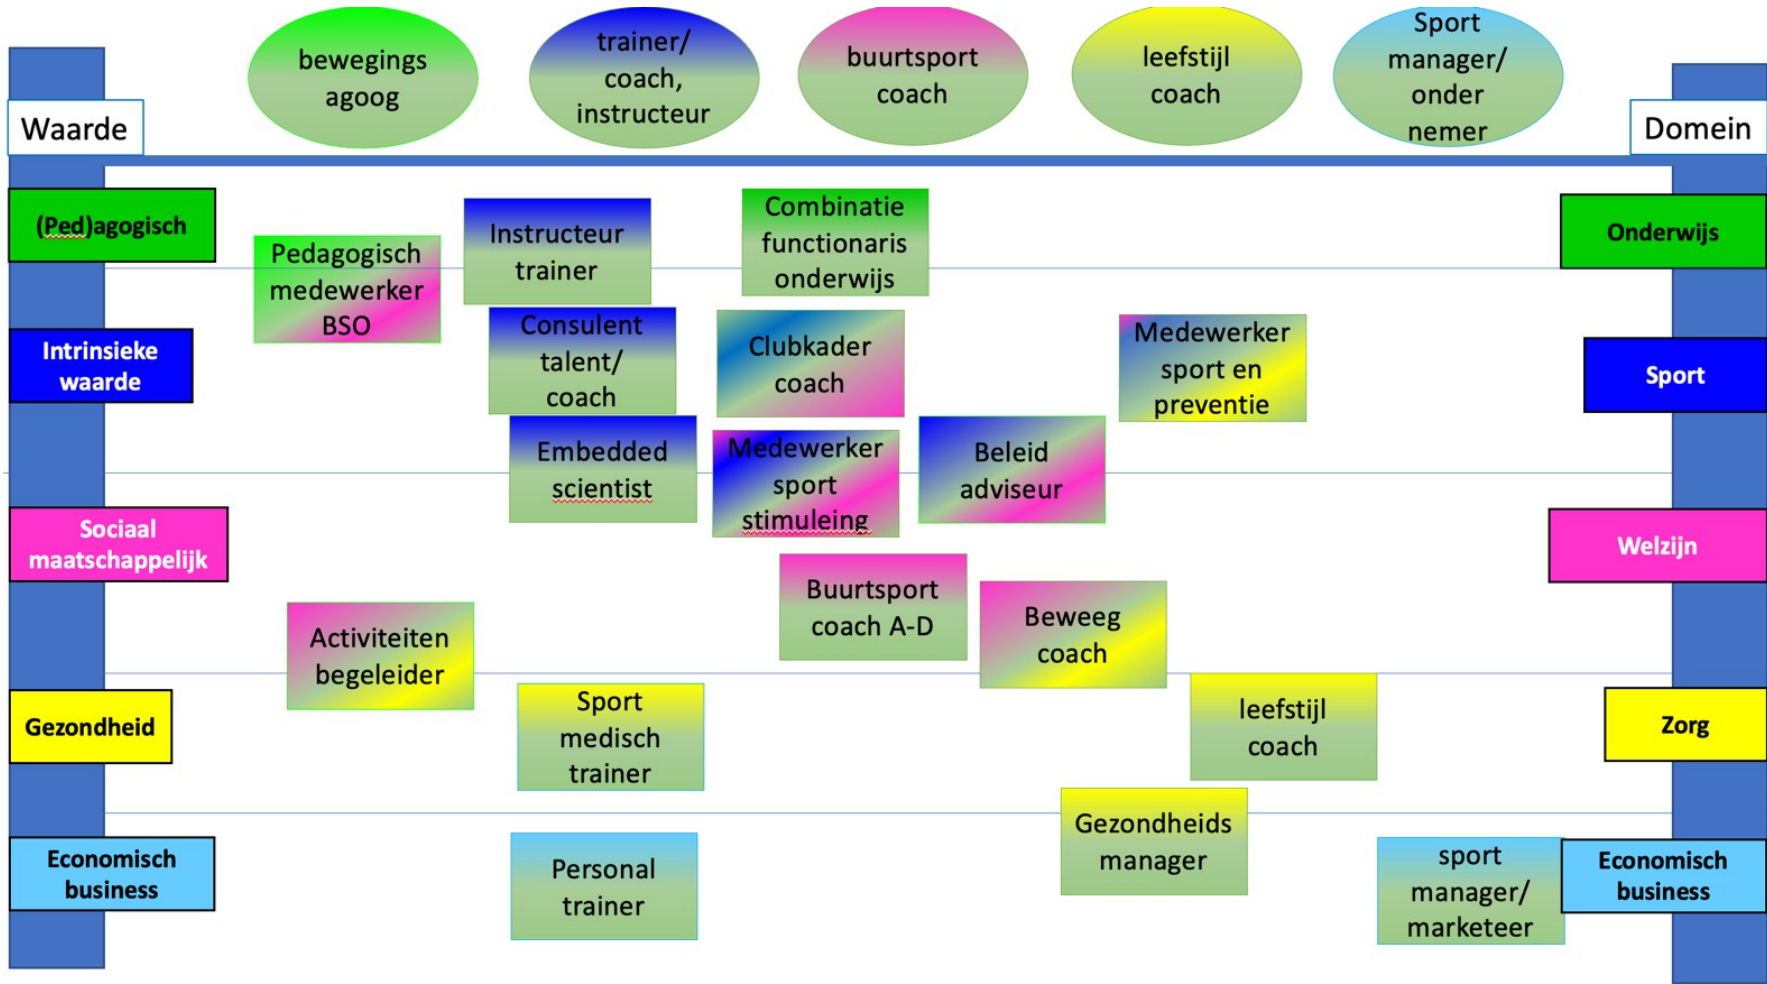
bewegings agoog

trainer/ coach, instructeur

buurtsport coach

leefstijl coach

Sport manager/ onder nemer

Waarde

Domein

(Ped)agogisch

Pedagogisch medewerker BSO

Instructeur trainer

Combinatie functionaris onderwijs

Onderwijs

Intrinsieke waarde

Consulent talent/ coach

Clubkader coach

Medewerker sport en preventie

Sport

Embedded scientist

Medewerker sport stimuleing

Beleid adviseur

Sociaal maatschappelijk

Welzijn

Buurtsport coach A-D

Beweeg coach

Activiteiten begeleider

Sport medisch trainer

leefstijl coach

Gezondheid

Zorg

Gezondheids manager

Economisch business

Personal trainer

sport manager/ marketeer

Economisch business